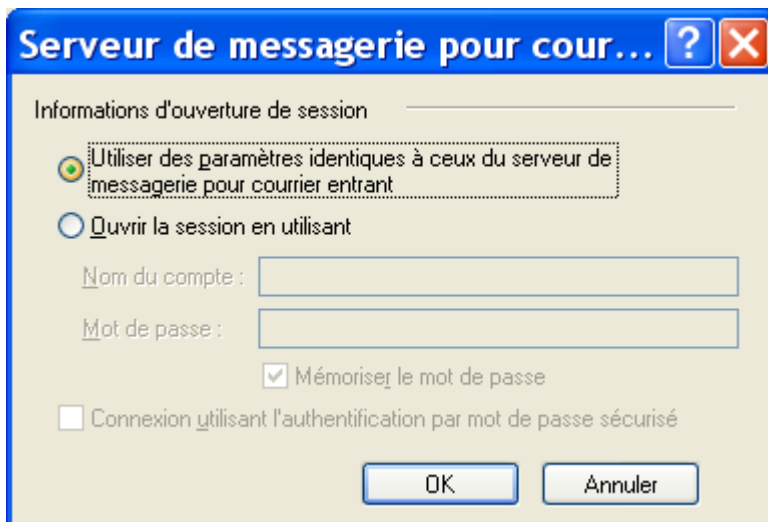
Serveur de messagerie pour cour...

Informations d'ouverture de session

Utiliser des paramètres identiques à ceux du serveur de messagerie pour courrier entrant

Ouvrir la session en utilisant

Nom du compte :

Mot de passe :

Mémoriser le mot de passe

Connexion utilisant l'authentification par mot de passe sécurisé

OK

Annuler